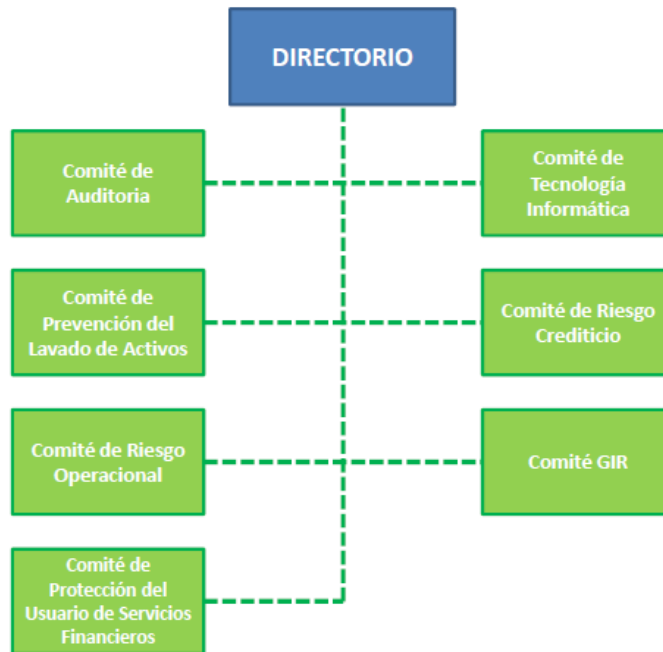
DIRECTORIO

Comité de Auditoria

Comité de Tecnología Informática

Comité de Prevención del Lavado de Activos

Comité de Riesgo Crediticio

Comité de Riesgo Operacional

Comité GIR

Comité de Protección del Usuario de Servicios Financieros